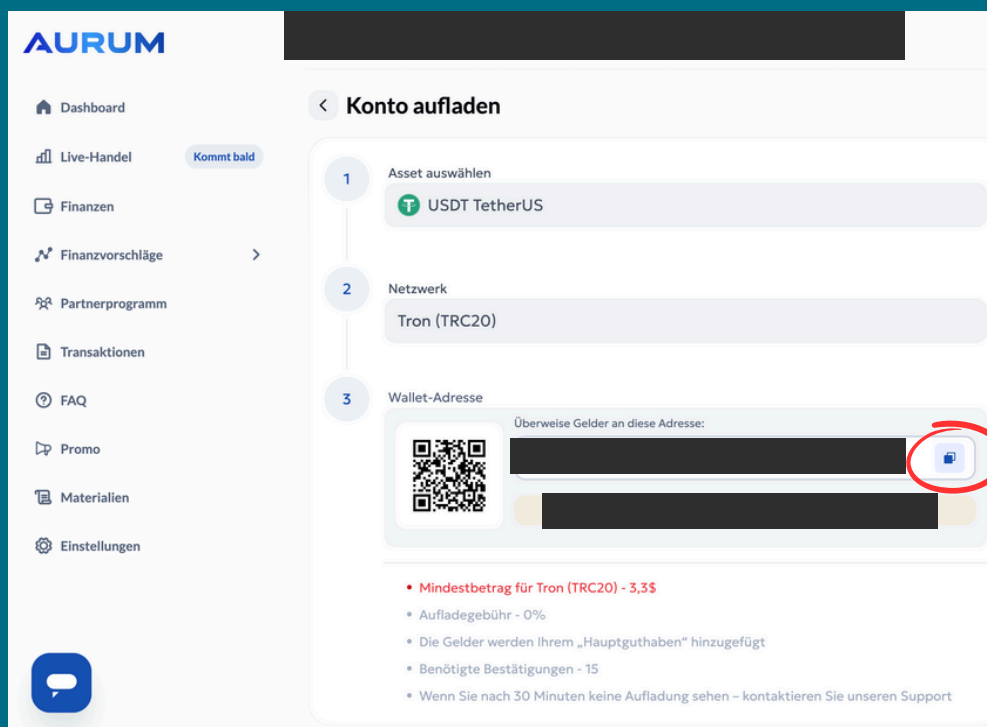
AURUM

Dashboard
Live-Handel Kommt bald
Finanzen
Finanzvorschläge
Partnerprogramm
Transaktionen
FAQ
Promo
Materialien
Einstellungen

Konto aufladen

1 Asset auswählen
USDT TetherUS

2 Netzwerk
Tron (TRC20)

3 Wallet-Adresse
Überweise Gelder an diese Adresse:

• Mindestbetrag für Tron (TRC20) - 3,3$
• Aufladegebühr - 0%
• Die Gelder werden Ihrem „Hauptguthaben" hinzugefügt
• Benötigte Bestätigungen - 15
• Wenn Sie nach 30 Minuten keine Aufladung sehen – kontaktieren Sie unseren Support